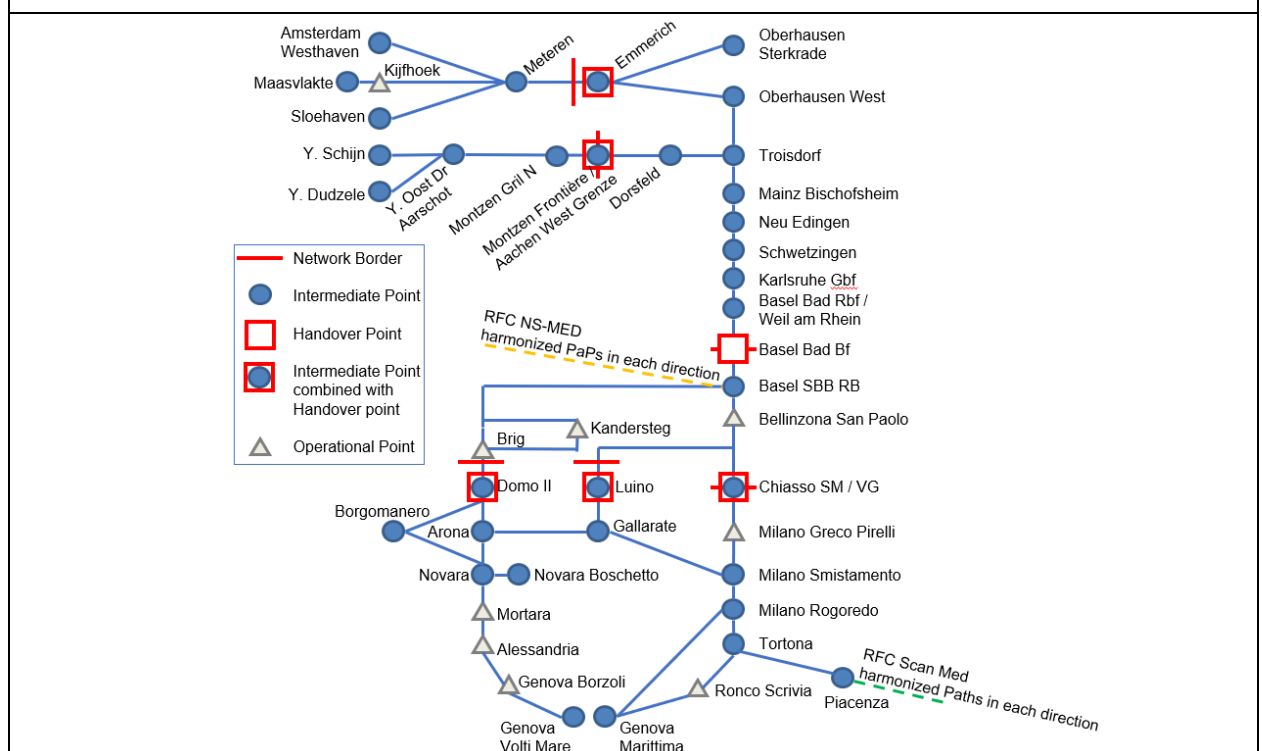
Amsterdam Westhaven
Maasvlakte
Kijfhoek
Sloehaven
Meteren
Emmerich
Oberhausen Sterkrade
Oberhausen West
Y. Schijn
Y. Dudzele
Y. Oost Dr Aarschot
Montzen Gril N
Montzen Frontière \ Aachen West Grenze
Dorsfeld
Troisdorf
Mainz Bischofsheim
Neu Edingen
Schwetzingen
Karlsruhe Gbf
Basel Bad Rbf / Weil am Rhein
Basel Bad Bf
Basel SBB RB
Bellinzona San Paolo

Network Border
Intermediate Point
Handover Point
Intermediate Point combined with Handover point
Operational Point

RFC NS-MED harmonized PaPs in each direction

Brig
Kandersteg
Domo II
Luino
Chiasso SM / VG
Borgomanero
Arona
Gallarate
Milano Greco Pirelli
Novara
Novara Boschetto
Milano Smistamento
Mortara
Milano Rogoredo
Alessandria
Tortona
Genova Borzoli
Ronco Scrivia
Piacenza
RFC Scan Med harmonized Paths in each direction
Genova Volti Mare
Genova Marittima